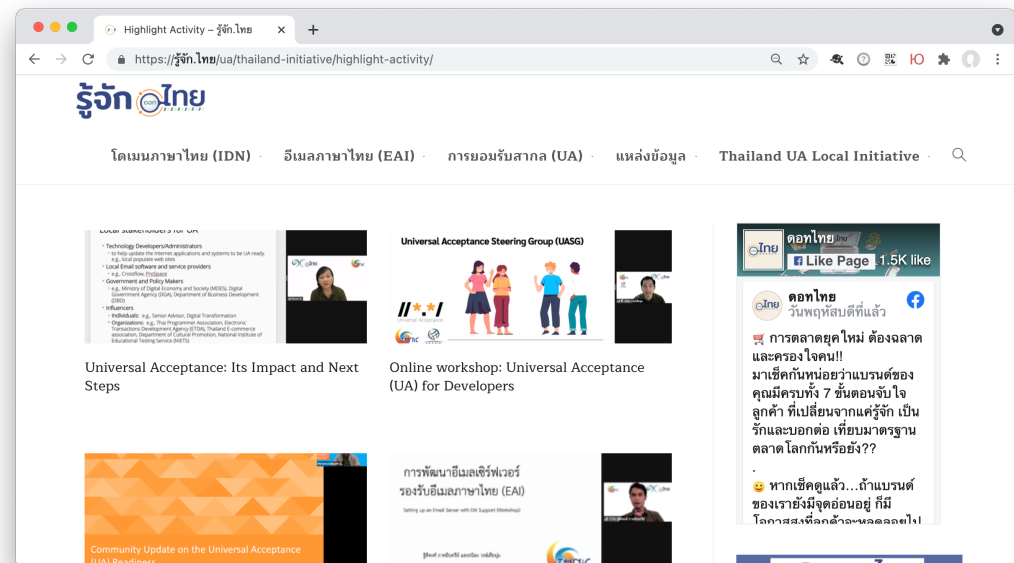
Highlight Activity – รู้จัก.ไทย

https://รู้จัก.ไทย/ua/thailand-initiative/highlight-activity/

รู้จัก.ไทย

โดเมนภาษาไทย (IDN) · อีเมลภาษาไทย (EAI) · การยอมรับสากล (UA) · แหล่งข้อมูล · Thailand UA Local Initiative ·

Local stakeholders for UA
Technology Developers/Administrators
to help update the Internet applications and systems to be UA ready. e.g., local populate web sites
Local Email software and service providers
e.g., Crossflow, ProSpace
Government and Policy Makers
e.g., Ministry of Digital Economy and Society (MDES), Digital Government Agency (DGA), Department of Business Development (DBD)
Influencers
Individuals: e.g., Senior Advisor, Digital Transformation
Organizations: e.g., Thai Programmer Association, Electronic Transactions Development Agency (ETDA), Thailand E-commerce association, Department of Cultural Promotion, National Institute of Educational Testing Service (NIETS)

Universal Acceptance: Its Impact and Next Steps

Universal Acceptance Steering Group (UASG)

Online workshop: Universal Acceptance (UA) for Developers

Community Update on the Universal Acceptance (UA) Readiness

การพัฒนาอีเมลเซิร์ฟเวอร์รองรับอีเมลภาษาไทย (EAI)
Setting up an Email Server with UA Support Workshop

ดอทไทย
Like Page 1.5K like

ดอทไทย
วันพฤหัสบดีที่แล้ว

🛒 การตลาดยุคใหม่ ต้องฉลาดและครองใจคน!!
มาเช็คกันหน่อยว่าแบรนด์ของคุณมีครบทั้ง 7 ขั้นตอนจับใจลูกค้า ที่เปลี่ยนจากแค่รู้จัก เป็นรักและบอกต่อ เทียบมาตรฐานตลาดโลกกันหรือยัง??
.
😀 หากเช็คดูแล้ว...ถ้าแบรนด์ของเรายังมีจุดอ่อนอยู่ ก็มีโอกาส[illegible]